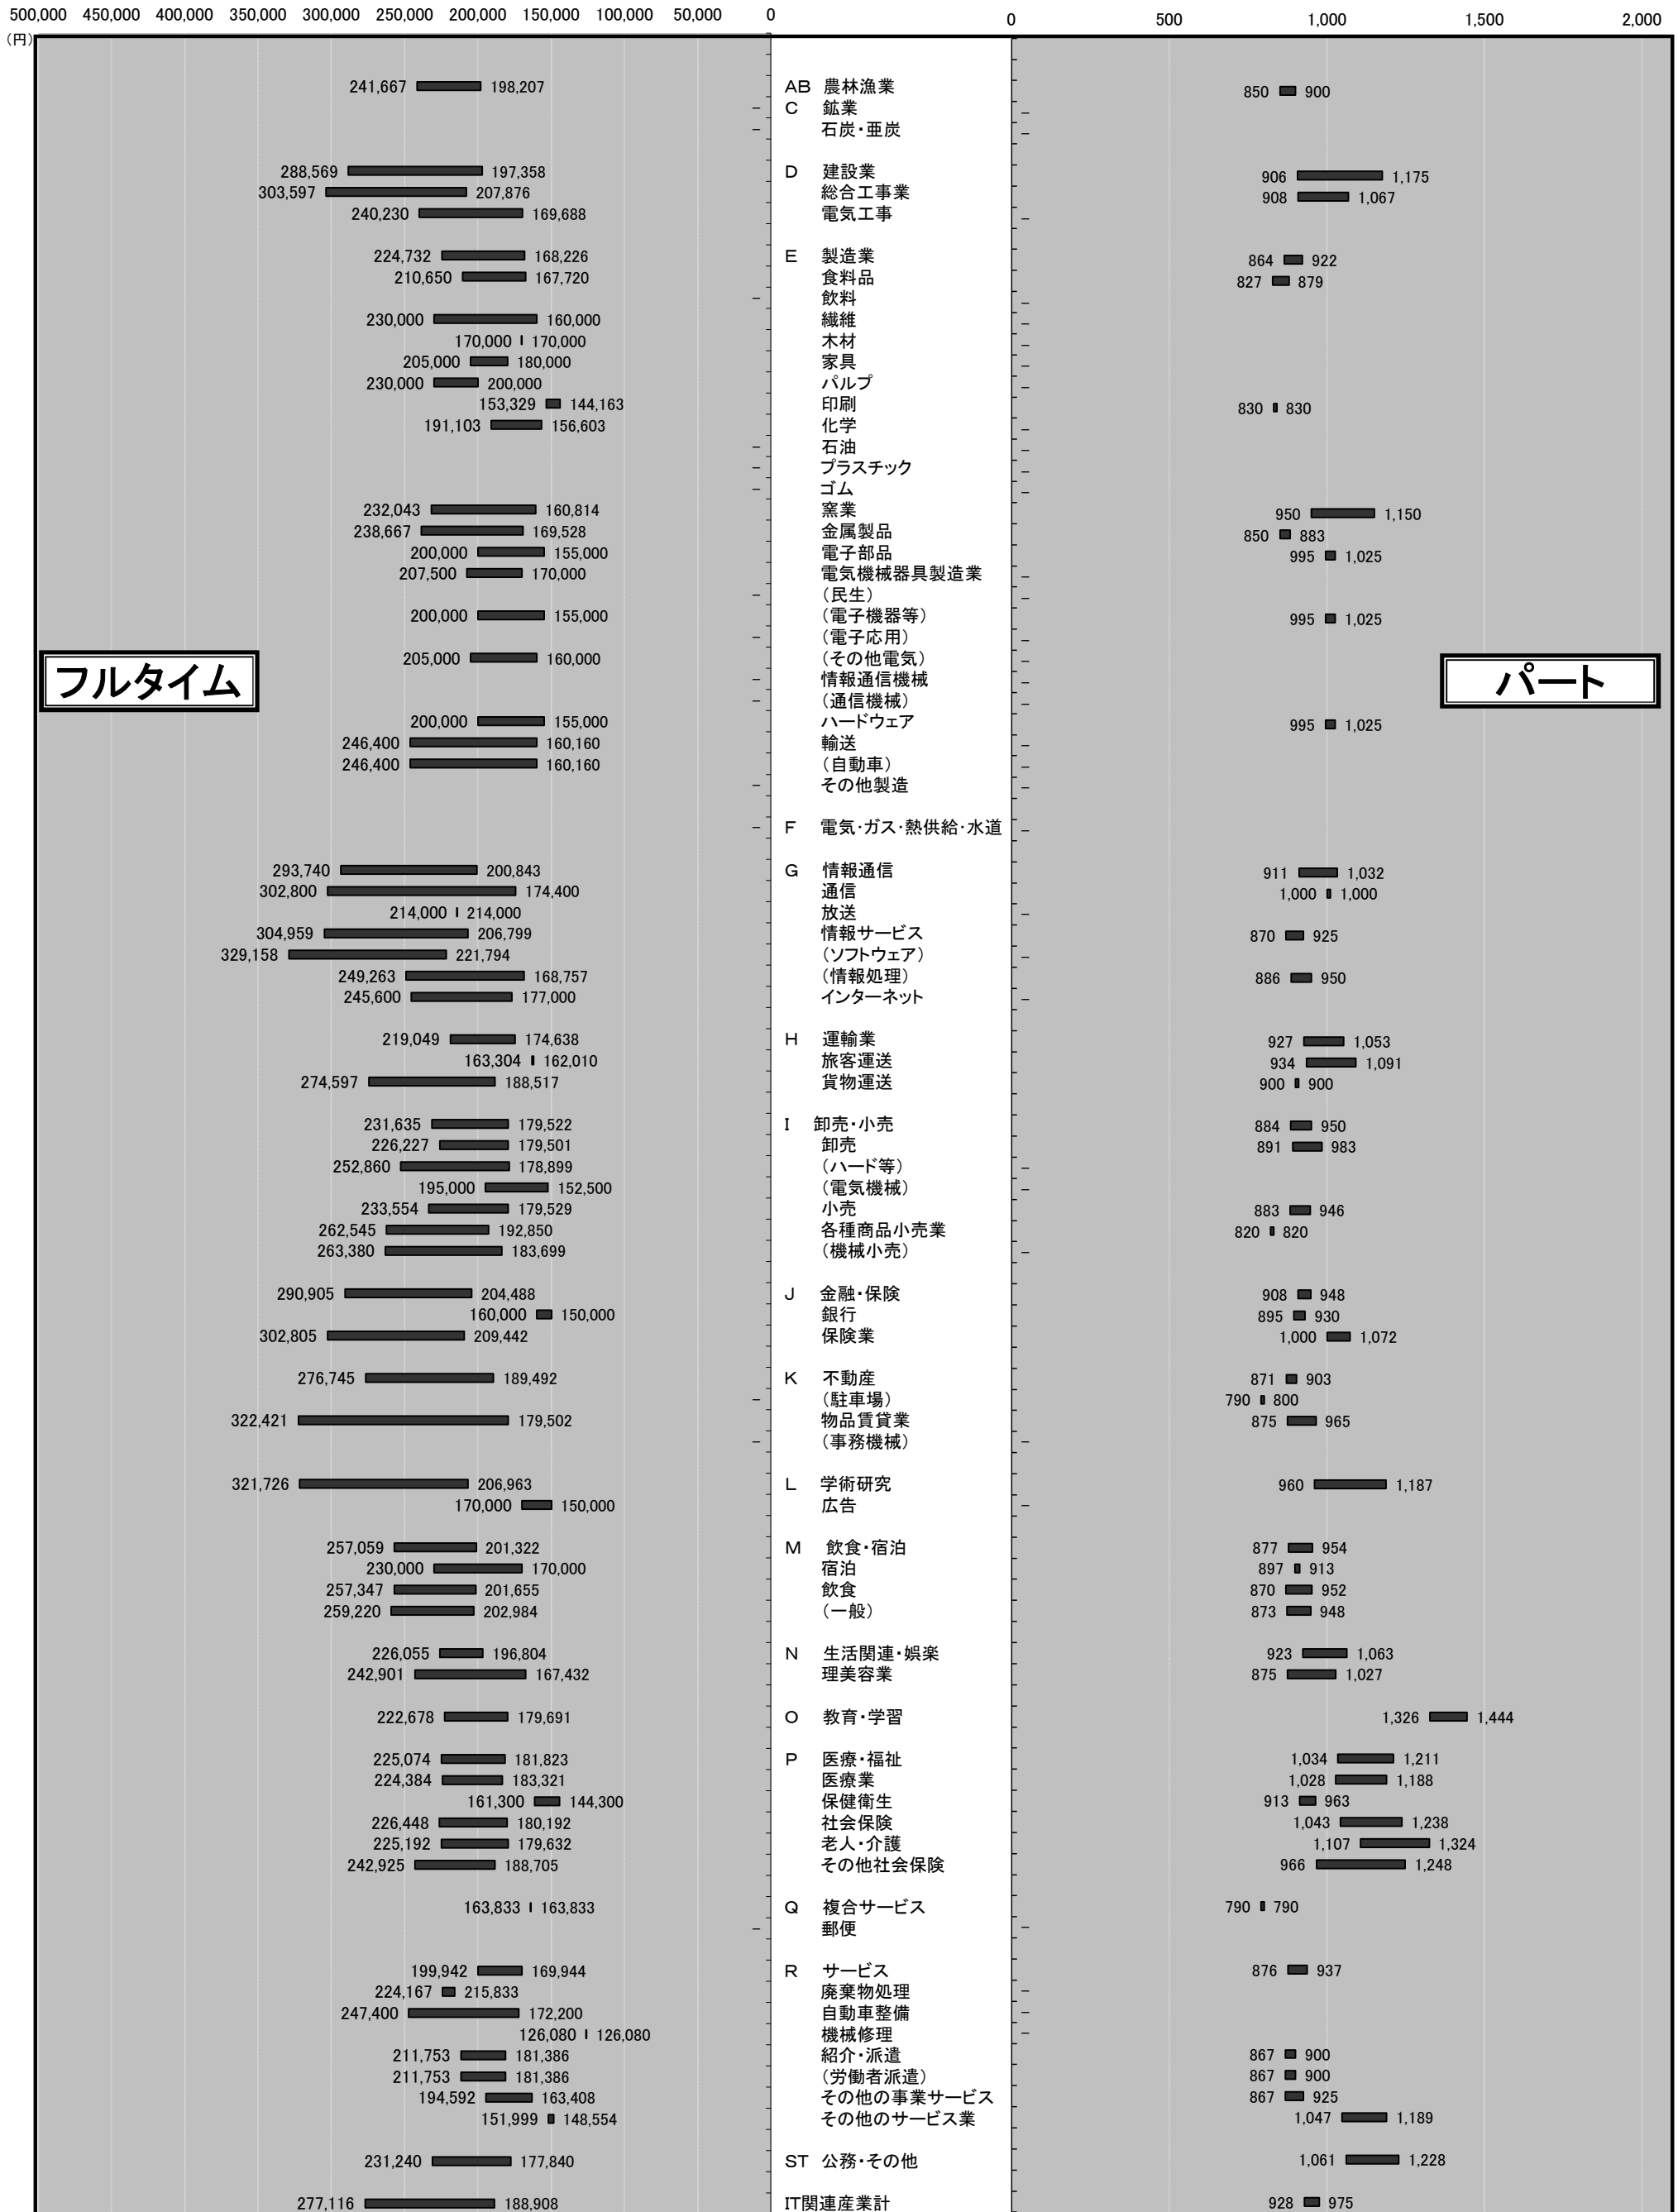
500,000 450,000 400,000 350,000 300,000 250,000 200,000 150,000 100,000 50,000 0
(円)

0 500 1,000 1,500 2,000

フルタイム

パート

| フルタイム | | 産業 | パート | |
|---|---|---|---|---|
| 241,667 | 198,207 | AB 農林漁業 | 850 | 900 |
| | | C 鉱業 | | |
| | | 石炭・亜炭 | | |
| 288,569 | 197,358 | D 建設業 | 906 | 1,175 |
| 303,597 | 207,876 | 総合工事業 | 908 | 1,067 |
| 240,230 | 169,688 | 電気工事 | | |
| 224,732 | 168,226 | E 製造業 | 864 | 922 |
| 210,650 | 167,720 | 食料品 | 827 | 879 |
| | | 飲料 | | |
| 230,000 | 160,000 | 繊維 | | |
| 170,000 | 170,000 | 木材 | | |
| 205,000 | 180,000 | 家具 | | |
| 230,000 | 200,000 | パルプ | | |
| 153,329 | 144,163 | 印刷 | 830 | 830 |
| 191,103 | 156,603 | 化学 | | |
| | | 石油 | | |
| | | プラスチック | | |
| | | ゴム | | |
| 232,043 | 160,814 | 窯業 | 950 | 1,150 |
| 238,667 | 169,528 | 金属製品 | 850 | 883 |
| 200,000 | 155,000 | 電子部品 | 995 | 1,025 |
| 207,500 | 170,000 | 電気機械器具製造業 | | |
| | | (民生) | | |
| 200,000 | 155,000 | (電子機器等) | 995 | 1,025 |
| | | (電子応用) | | |
| 205,000 | 160,000 | (その他電気) | | |
| | | 情報通信機械 | | |
| | | (通信機械) | | |
| 200,000 | 155,000 | ハードウェア | 995 | 1,025 |
| 246,400 | 160,160 | 輸送 | | |
| 246,400 | 160,160 | (自動車) | | |
| | | その他製造 | | |
| | | F 電気・ガス・熱供給・水道 | | |
| 293,740 | 200,843 | G 情報通信 | 911 | 1,032 |
| 302,800 | 174,400 | 通信 | 1,000 | 1,000 |
| 214,000 | 214,000 | 放送 | | |
| 304,959 | 206,799 | 情報サービス | 870 | 925 |
| 329,158 | 221,794 | (ソフトウェア) | | |
| 249,263 | 168,757 | (情報処理) | 886 | 950 |
| 245,600 | 177,000 | インターネット | | |
| 219,049 | 174,638 | H 運輸業 | 927 | 1,053 |
| 163,304 | 162,010 | 旅客運送 | 934 | 1,091 |
| 274,597 | 188,517 | 貨物運送 | 900 | 900 |
| 231,635 | 179,522 | I 卸売・小売 | 884 | 950 |
| 226,227 | 179,501 | 卸売 | 891 | 983 |
| 252,860 | 178,899 | (ハード等) | | |
| 195,000 | 152,500 | (電気機械) | | |
| 233,554 | 179,529 | 小売 | 883 | 946 |
| 262,545 | 192,850 | 各種商品小売業 | 820 | 820 |
| 263,380 | 183,699 | (機械小売) | | |
| 290,905 | 204,488 | J 金融・保険 | 908 | 948 |
| 160,000 | 150,000 | 銀行 | 895 | 930 |
| 302,805 | 209,442 | 保険業 | 1,000 | 1,072 |
| 276,745 | 189,492 | K 不動産 | 871 | 903 |
| | | (駐車場) | 790 | 800 |
| 322,421 | 179,502 | 物品賃貸業 | 875 | 965 |
| | | (事務機械) | | |
| 321,726 | 206,963 | L 学術研究 | 960 | 1,187 |
| 170,000 | 150,000 | 広告 | | |
| 257,059 | 201,322 | M 飲食・宿泊 | 877 | 954 |
| 230,000 | 170,000 | 宿泊 | 897 | 913 |
| 257,347 | 201,655 | 飲食 | 870 | 952 |
| 259,220 | 202,984 | (一般) | 873 | 948 |
| 226,055 | 196,804 | N 生活関連・娯楽 | 923 | 1,063 |
| 242,901 | 167,432 | 理美容業 | 875 | 1,027 |
| 222,678 | 179,691 | O 教育・学習 | 1,326 | 1,444 |
| 225,074 | 181,823 | P 医療・福祉 | 1,034 | 1,211 |
| 224,384 | 183,321 | 医療業 | 1,028 | 1,188 |
| 161,300 | 144,300 | 保健衛生 | 913 | 963 |
| 226,448 | 180,192 | 社会保険 | 1,043 | 1,238 |
| 225,192 | 179,632 | 老人・介護 | 1,107 | 1,324 |
| 242,925 | 188,705 | その他社会保険 | 966 | 1,248 |
| 163,833 | 163,833 | Q 複合サービス | 790 | 790 |
| | | 郵便 | | |
| 199,942 | 169,944 | R サービス | 876 | 937 |
| 224,167 | 215,833 | 廃棄物処理 | | |
| 247,400 | 172,200 | 自動車整備 | | |
| 126,080 | 126,080 | 機械修理 | | |
| 211,753 | 181,386 | 紹介・派遣 | 867 | 900 |
| 211,753 | 181,386 | (労働者派遣) | 867 | 900 |
| 194,592 | 163,408 | その他の事業サービス | 867 | 925 |
| 151,999 | 148,554 | その他のサービス業 | 1,047 | 1,189 |
| 231,240 | 177,840 | ST 公務・その他 | 1,061 | 1,228 |
| 277,116 | 188,908 | IT関連産業計 | 928 | 975 |